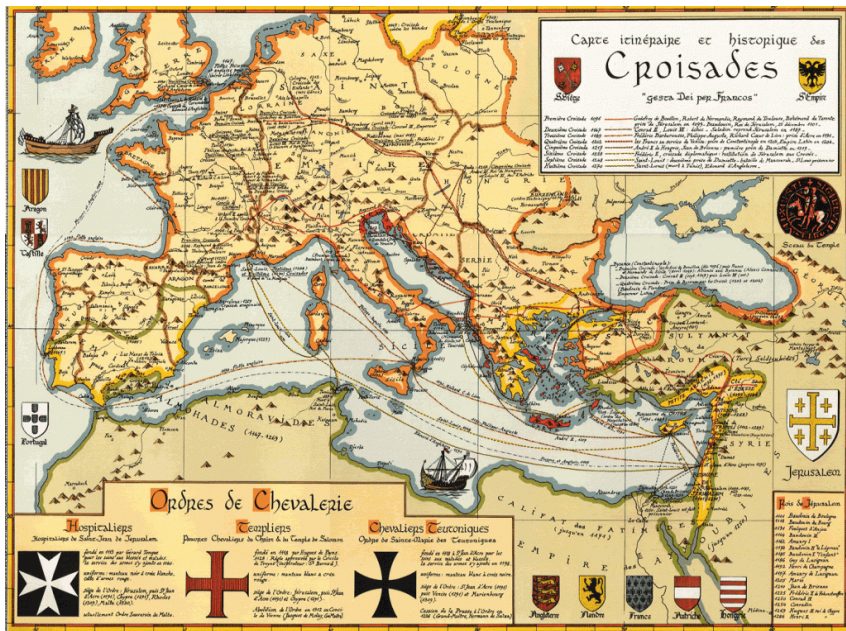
Carte itinéraire et historique des
Croisades
"Gesta Dei per Francos"

Sicile
S. Empire

Première Croisade 1096
Deuxième Croisade 1147
Troisième Croisade 1189
Quatrième Croisade 1202
Cinquième Croisade 1217
Sixième Croisade 1228
Septième Croisade 1248
Huitième Croisade 1270

Sceau du Temple

Aragon
Castille
Portugal
Jerusalem

ALMORAVIDES
ALMOHADES

SERBIE
HONGRIE
SULTANAT
SYRIE
CALIFAT FATIMIDE
EMPIRE

Ordres de Chevalerie

Hospitaliers
Hospitaliers de Saint-Jean de Jerusalem

Templiers
Pauvres Chevaliers du Christ & du Temple de Salomon

Chevaliers Teutoniques
Ordre de Sainte-Marie des Teutoniques

Rois de Jerusalem

Angleterre
Flandre
France
Autriche
Hongrie

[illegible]